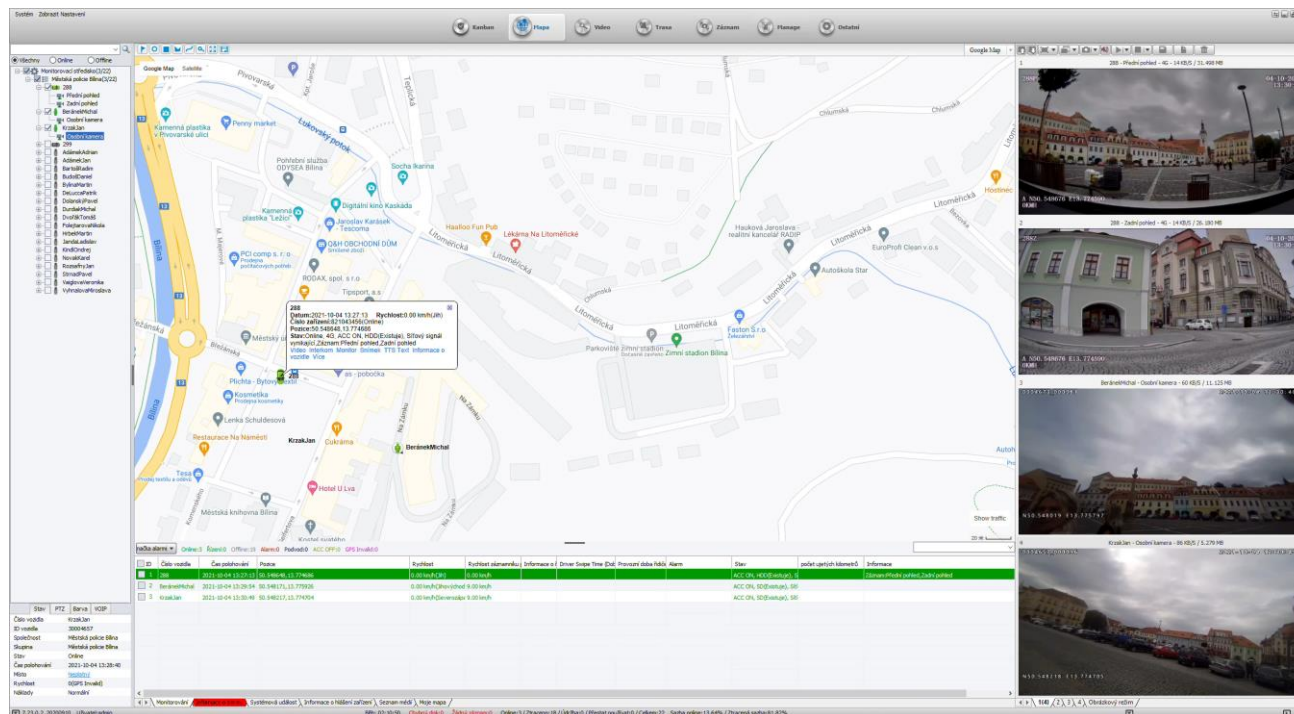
Systém Zobrazit Nastavení

Kanban Mapa Video Trasa Záznam Manage Ostatní

Všechny Online Offline

Monitorovací středisko(3/22)
Městská policie Bílina(3/22)
288
Přední pohled
Zadní pohled
BeránekMichal
Osobní kamera
KrzakJan
Osobní kamera
299
AdámekAdrian
AdámekJan
BartošRadim
BudošDaniel
BylinaMartin
DeLuccaPatrik
DolanskýPavel
DurdakMichal
DvořákTomáš
FolejtarováNikola
HrbekMartin
JandaLadislav
KindlOndrej
NovákKarel
RozsefryJan
StrnadPavel
VaigtováVeronika
VyhnalováMiroslava

Stav PTZ Barva VOIP

| | |
|---|---|
| Číslo vozidla | KrzakJan |
| ID vozidla | 20004657 |
| Společnost | Městská policie Bílina |
| Skupina | Městská policie Bílina |
| Stav | Online |
| Čas polohování | 2021-10-04 13:28:40 |
| Místo | Neplatný |
| Rychlost | 0(GPS Invalid) |
| Náklady | Normální |

Google Map Satellite

Pivovarská
Lukovský potok
Kamenná plastika v Pivovarské ulici
Penny market
Pohřební služba ODYSEA Bílina
Socha Xanna
Kamenná plastika "Ležák"
Digitální kino Kaskáda
Jaroslav Karásek - Tescoma
Q&H OBCHODNÍ DŮM
PCI comp s. r. o.
RODAX, spol. s r.o.
Tipsport, a.s
Haalloo Fun Pub
Lékárna Na Litoměřické
Litoměřická
Chlumská
Hauková Jaroslava realitní kancelář RADIP
EuroProfi Clean v.o.s
Autoškola Star
Fastop S.r.o
Parkoviště zimní stadion
Zimní stadion Bílina
Městský p
Plchta - Bytový
Kosmetika
Lenka Schuldesová
Restaurace Na Náměstí
Cukrárna
KrzakJan
BeránekMichal
Tesa
Městská knihovna Bílina
Hotel U Lva
Kostel sv.
Na Zámku
Bílina
Hostinec
Show traffic

288
Datum:2021-10-04 13:27:13 Rychlost:0.00 km/h(Jih)
Číslo zařízení:021043456(Online)
Pozice:50.548648,13.774686
Stav:Online 4G, ACC ON, HDD(Existuje), Síťový signál vynikající,Záznam:Přední pohled,Zadní pohled
Video Interkom Monitor Snímek TTS Text Informace o vozidle Více

Google Map

Všechna alarmy Online:3 Řízení:0 Offline:19 Alarm:0 Podvod:0 ACC OFF:0 GPS Invalid:0

| ID | Číslo vozidla | Čas polohování | Pozice | Rychlost | Rychlost záznamníku | Informace o ř | Driver Swipe Time | Provozní doba řidiče | Alarm | Stav | počet ujetých kilometrů | Informace |
|---|---|---|---|---|---|---|---|---|---|---|---|---|
| 1 | 288 | 2021-10-04 13:27:13 | 50.548648, 13.774686 | 0.00 km/h(Jih) | 0.00 km/h | | | | | ACC ON, HDD(Existuje), S | | Záznam:Přední pohled,Zadní pohled |
| 2 | BeránekMichal | 2021-10-04 13:26:54 | 50.548171, 13.775696 | 0.00 km/h(Severozápad) | 0.00 km/h | | | | | ACC ON, SD(Existuje), SR | | |
| 3 | KrzakJan | 2021-10-04 13:30:49 | 50.548217, 13.774704 | 0.00 km/h(Severozápad) | 0.00 km/h | | | | | ACC ON, SD(Existuje), SR | | |

Monitorování Informace o alarmu Systémová událost Informace o hlášení zařízení Seznam médií Moje mapa

1 288 - Přední pohled - 4G - 14 KB/S / 31.498 MB
2 288 - Zadní pohled - 4G - 14 KB/S / 26.180 MB
3 BeránekMichal - Osobní kamera - 60 KB/S / 11.125 MB
4 KrzakJan - Osobní kamera - 86 KB/S / 5.279 MB

1/4 2 3 4 Obrázkový režim

Online:3 / Zhasnuto:19 / Vždy:0 / Přestat používat:0 / Celkem:22 Sazba online:13.64% / Zhasnuté sazby:86.36%